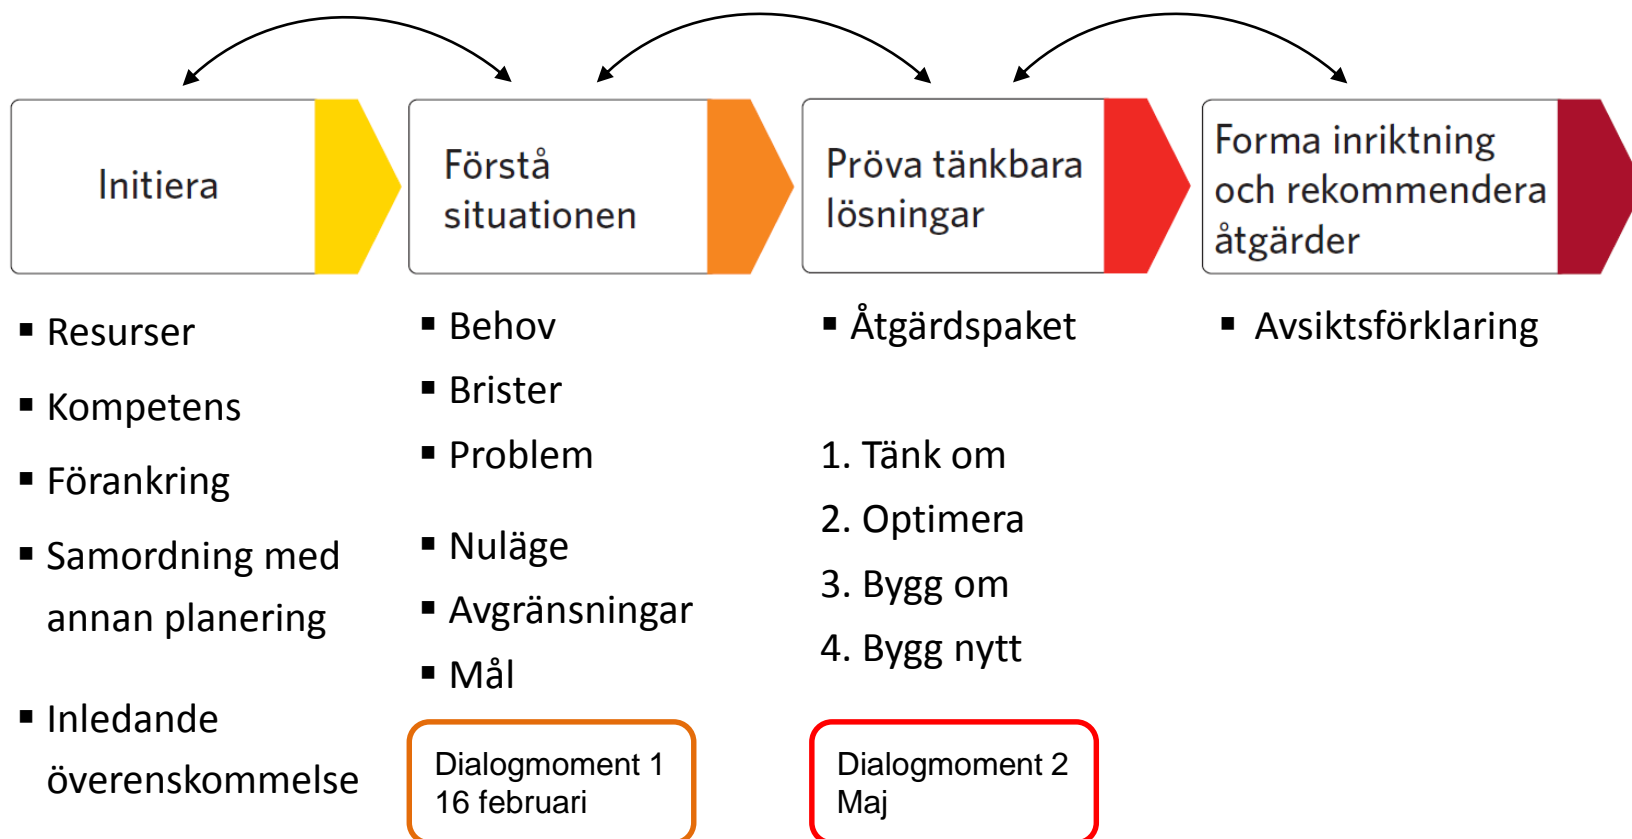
Initiera

Förstå situationen

Pröva tänkbara lösningar

Forma inriktning och rekommendera åtgärder

- Resurser
- Kompetens
- Förankring
- Samordning med annan planering
- Inledande överenskommelse

- Behov
- Brister
- Problem
- Nuläge
- Avgränsningar
- Mål

Dialogmoment 1
16 februari

- Åtgärdspaket

1. Tänk om
2. Optimera
3. Bygg om
4. Bygg nytt

Dialogmoment 2
Maj

- Avsiktsförklaring